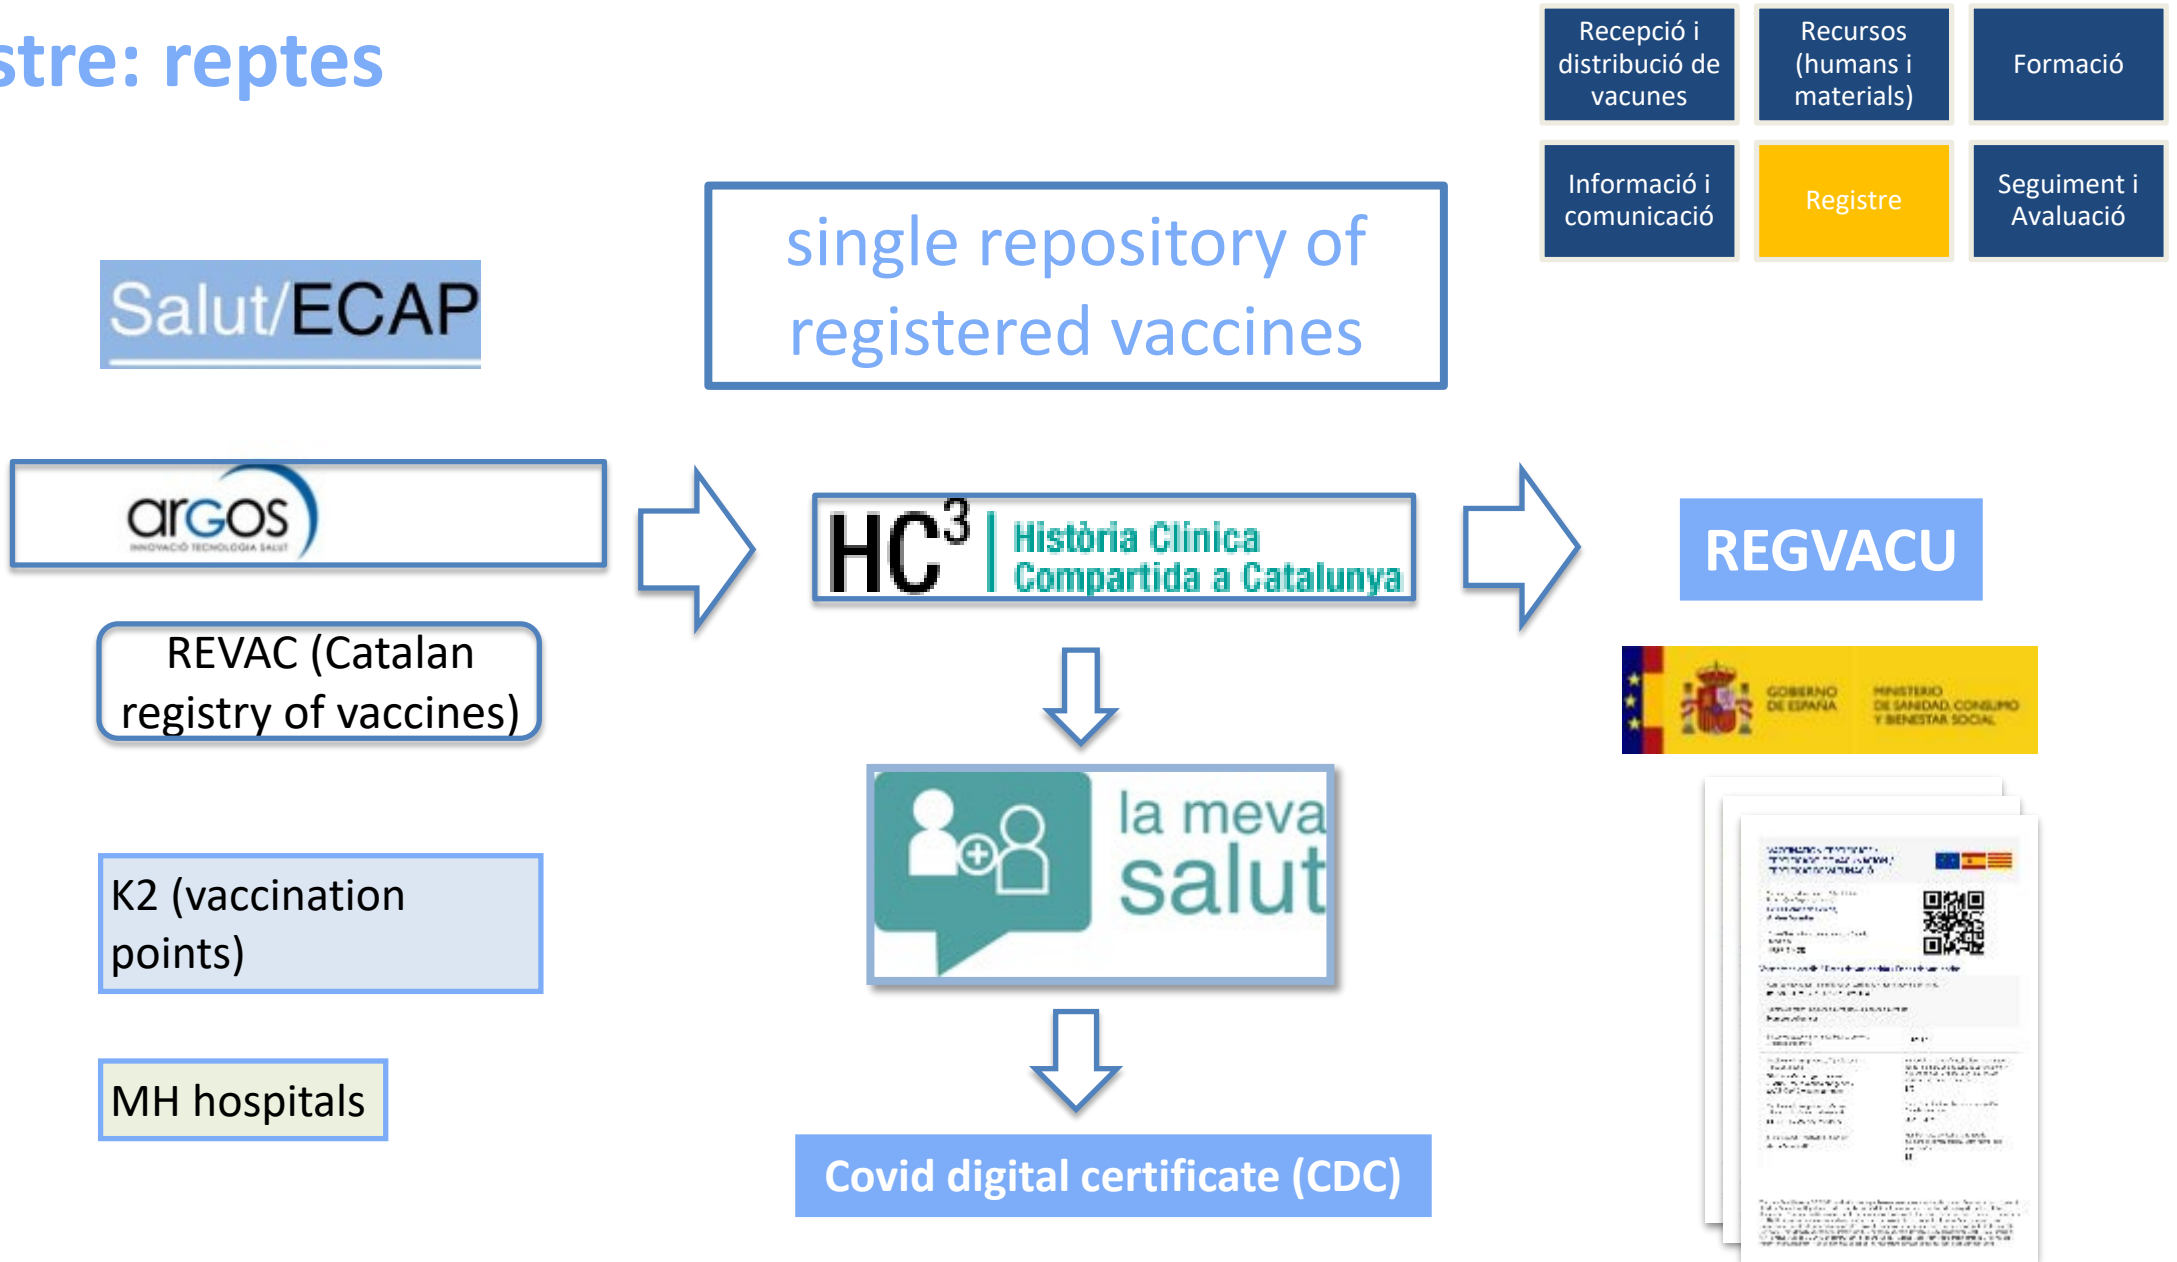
stre: reptes

Recepció i distribució de vacunes

Recursos (humans i materials)

Formació

Informació i comunicació

Registre

Seguiment i Avaluació

single repository of registered vaccines

Salut/ECAP

argos
INNOVACIÓ TECNOLOGIA SALUT

REVAC (Catalan registry of vaccines)

K2 (vaccination points)

MH hospitals

$HC^3$ Història Clínica Compartida a Catalunya

la meva salut

Covid digital certificate (CDC)

REGVACU

GOBIERNO DE ESPAÑA

MINISTERIO DE SANIDAD, CONSUMO Y BIENESTAR SOCIAL

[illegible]